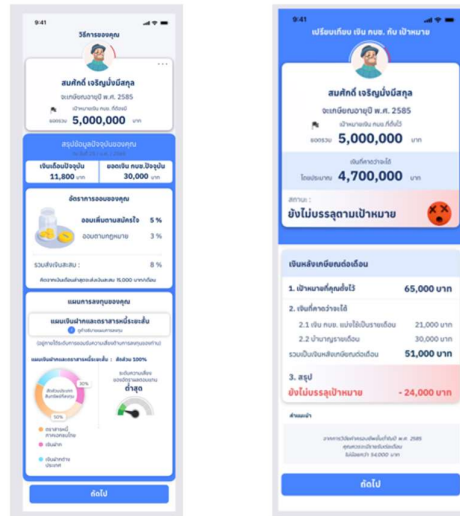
9:41

วิธีการออมของคุณ

สมศักดิ์ เจริญมั่งมีสกุล

จะเกษียณอายุ พ.ศ. 2585

เป้าหมายเงิน กบข. ที่ตั้งไว้

ยอดรวม 5,000,000 บาท

สรุปข้อมูลปัจจุบันของคุณ

เงินเดือนปัจจุบัน 11,800 บาท

ยอดเงิน กบข.ปัจจุบัน 30,000 บาท

อัตราการออมของคุณ

ออมเพิ่มตามสมัครใจ 5 %

ออมตามกฎหมาย 3 %

รวมสะสมเงินสะสม 8 %

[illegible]

แผนการลงทุนของคุณ

แผนเงินฝากและตราสารหนี้ระยะสั้น

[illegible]

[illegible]

แผนเงินฝากและตราสารหนี้ระยะสั้น สัดส่วน 100%

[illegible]

ระดับความเสี่ยง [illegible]

ต่ำสุด

ตราสารหนี้

เงินฝาก

เงินฝากทุก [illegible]

ถัดไป

9:41

เปรียบเทียบ เงิน กบข. กับ เป้าหมาย

สมศักดิ์ เจริญมั่งมีสกุล

จะเกษียณอายุ พ.ศ. 2585

เป้าหมายเงิน กบข.ที่ตั้งไว้

ยอดรวม 5,000,000 บาท

เงินที่คาดว่าจะได้

โดยประมาณ 4,700,000 บาท

สถานะ :

ยังไม่บรรลุตามเป้าหมาย

เงินหลังเกษียณต่อเดือน

1. เป้าหมายที่คุณตั้งไว้ 65,000 บาท

2. เงินที่คาดว่าจะได้

2.1 เงิน กบข. แปรใช้เป็นรายเดือน 21,000 บาท

2.2 บำนาญรายเดือน 30,000 บาท

รวมเงินหลังเกษียณต่อเดือน 51,000 บาท

3. สรุป

ยังไม่บรรลุเป้าหมาย - 24,000 บาท

คำแนะนำ

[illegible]

ถัดไป